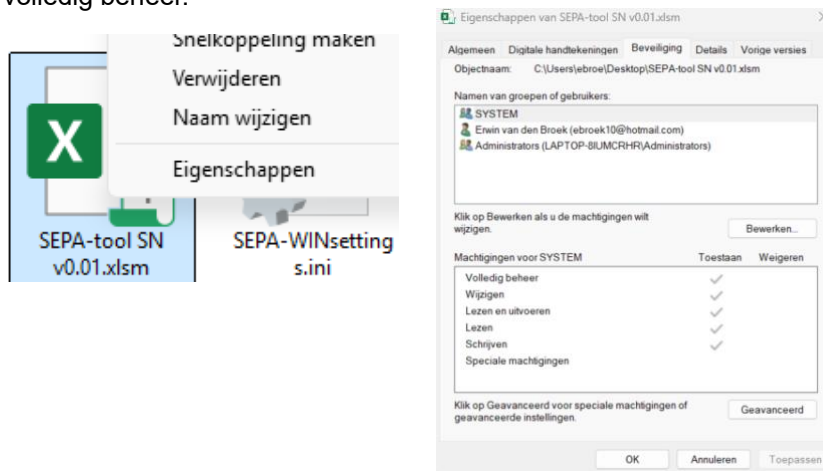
volledig beheer.

Snelkoppeling maken
Verwijderen
Naam wijzigen
Eigenschappen

SEPA-tool SN v0.01.xlsm

SEPA-WINsettings.ini

Eigenschappen van SEPA-tool SN v0.01.xlsm

Algemeen | Digitale handtekeningen | Beveiliging | Details | Vorige versies

Objectnaam: C:\Users\ebroe\Desktop\SEPA-tool SN v0.01.xlsm

Namen van groepen of gebruikers:

SYSTEM
Erwin van den Broek (ebroek10@hotmail.com)
Administrators (LAPTOP-8IUMCRHR\Administrators)

Klik op Bewerken als u de machtigingen wilt wijzigen.

Bewerken...

| Machtigingen voor SYSTEM | Toestaan | Weigeren |
|---|---|---|
| Volledig beheer | ✓ | |
| Wijzigen | ✓ | |
| Lezen en uitvoeren | ✓ | |
| Lezen | ✓ | |
| Schrijven | ✓ | |
| Speciale machtigingen | | |

Klik op Geavanceerd voor speciale machtigingen of geavanceerde instellingen.

Geavanceerd

OK | Annuleren | Toepassen